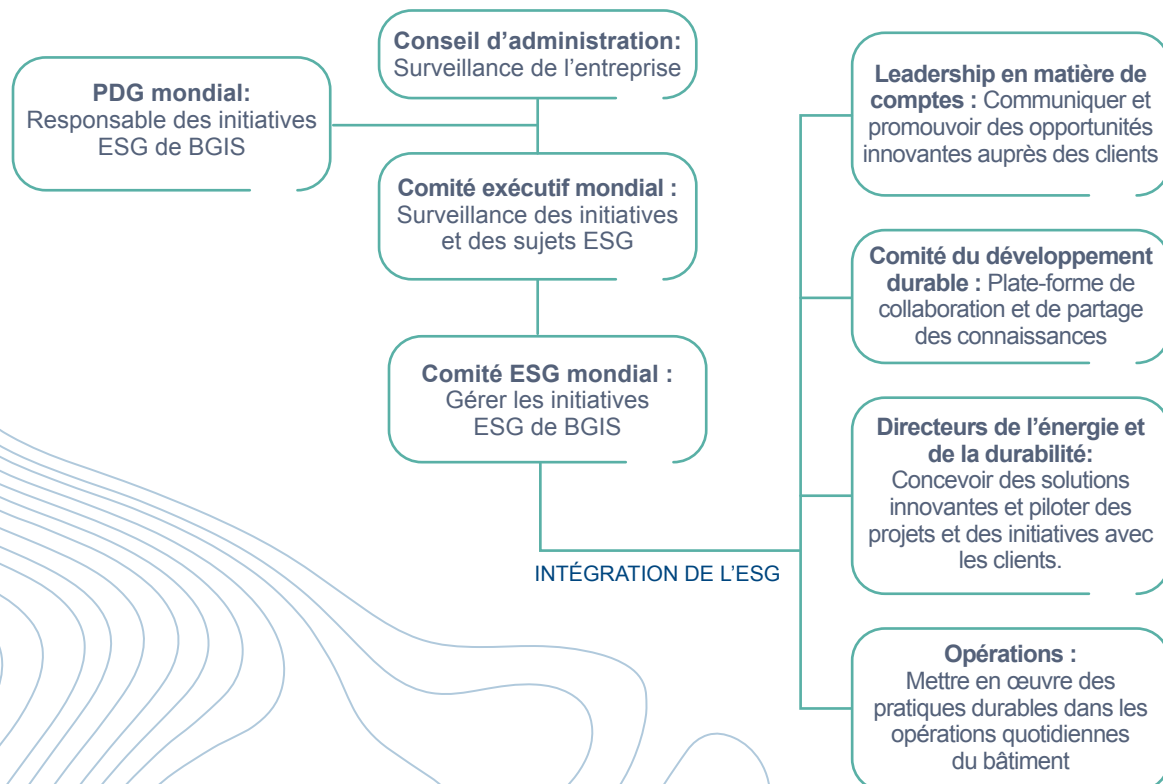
**Conseil d’administration:**
Surveillance de l’entreprise

**PDG mondial:**
Responsable des initiatives ESG de BGIS

**Comité exécutif mondial :**
Surveillance des initiatives et des sujets ESG

**Comité ESG mondial :**
Gérer les initiatives ESG de BGIS

INTÉGRATION DE L’ESG

**Leadership en matière de comptes :** Communiquer et promouvoir des opportunités innovantes auprès des clients

**Comité du développement durable :** Plate-forme de collaboration et de partage des connaissances

**Directeurs de l’énergie et de la durabilité:**
Concevoir des solutions innovantes et piloter des projets et des initiatives avec les clients.

**Opérations :**
Mettre en œuvre des pratiques durables dans les opérations quotidiennes du bâtiment